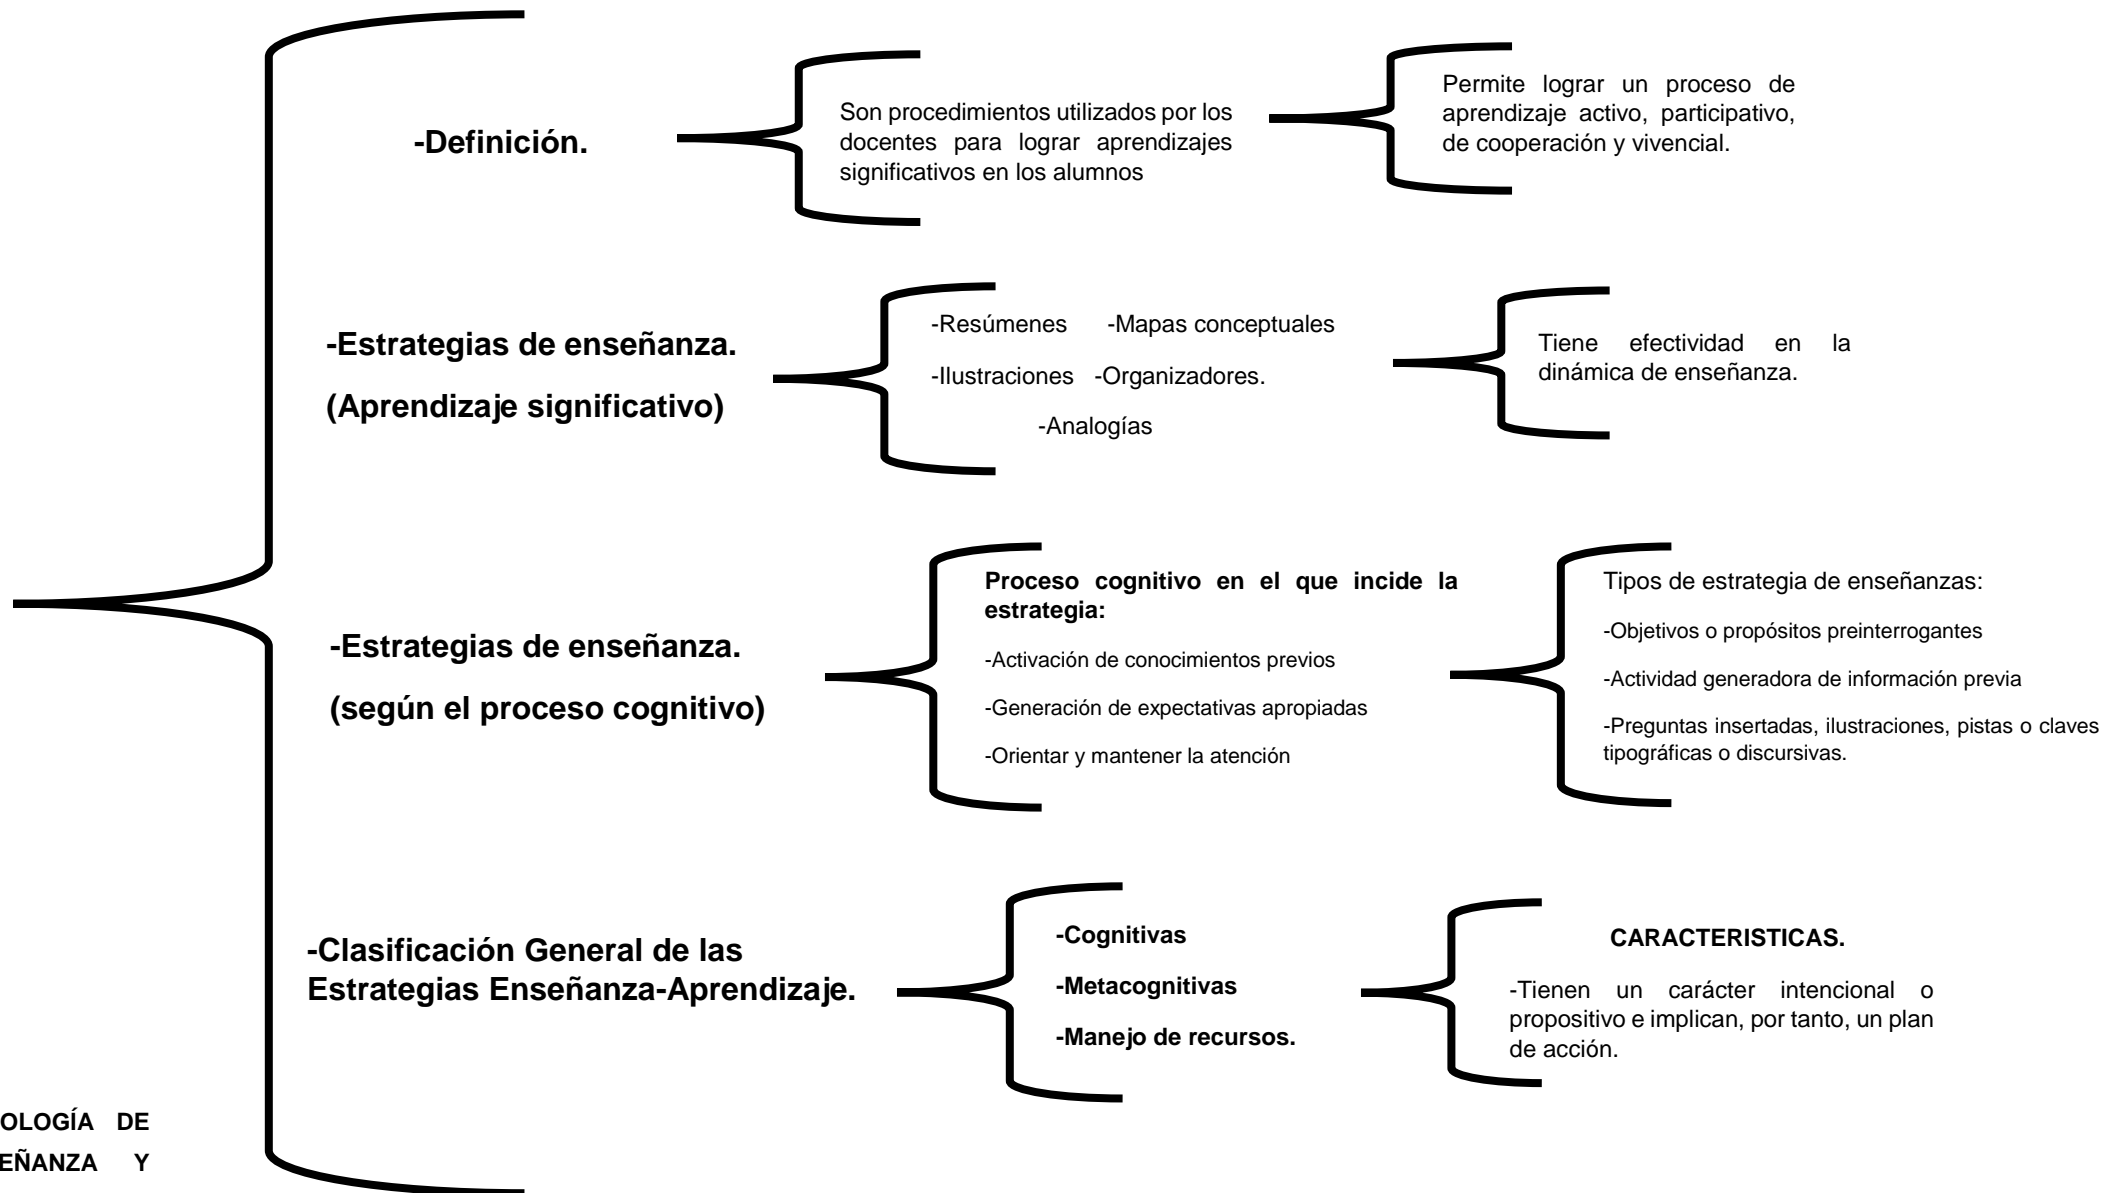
-Definición.

Son procedimientos utilizados por los docentes para lograr aprendizajes significativos en los alumnos

Permite lograr un proceso de aprendizaje activo, participativo, de cooperación y vivencial.

-Estrategias de enseñanza.

(Aprendizaje significativo)

-Resúmenes -Mapas conceptuales

-Ilustraciones -Organizadores.

-Analogías

Tiene efectividad en la dinámica de enseñanza.

-Estrategias de enseñanza.

(según el proceso cognitivo)

**Proceso cognitivo en el que incide la estrategia:**

-Activación de conocimientos previos

-Generación de expectativas apropiadas

-Orientar y mantener la atención

Tipos de estrategia de enseñanzas:

-Objetivos o propósitos preinterrogantes

-Actividad generadora de información previa

-Preguntas insertadas, ilustraciones, pistas o claves tipográficas o discursivas.

-Clasificación General de las Estrategias Enseñanza-Aprendizaje.

-Cognitivas

-Metacognitivas

-Manejo de recursos.

CARACTERISTICAS.

-Tienen un carácter intencional o propositivo e implican, por tanto, un plan de acción.

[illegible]OLOGÍA DE
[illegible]EÑANZA Y